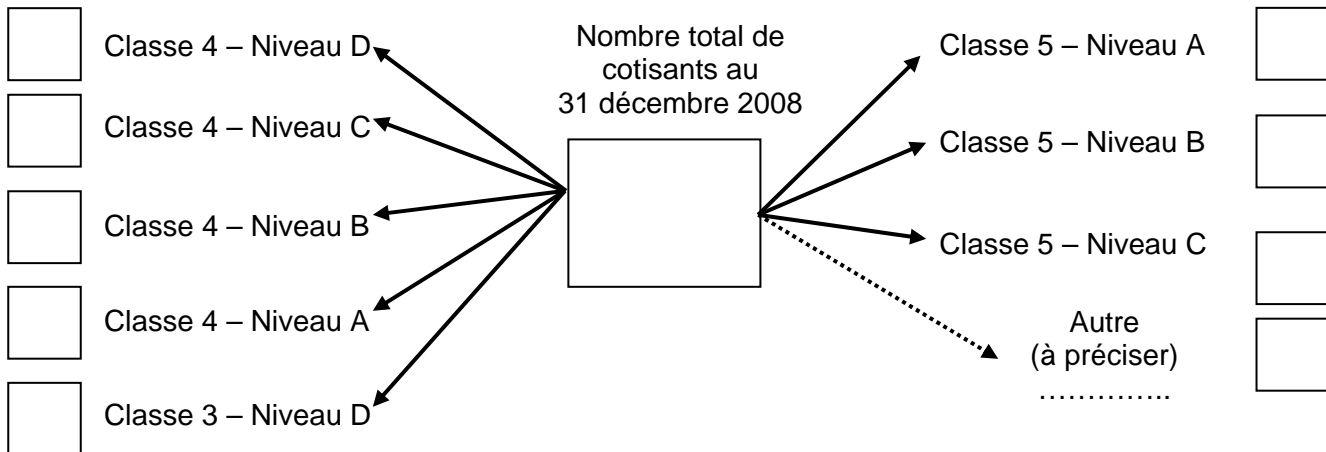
Classe 4 – Niveau D

Classe 4 – Niveau C

Classe 4 – Niveau B

Classe 4 – Niveau A

Classe 3 – Niveau D

Nombre total de cotisants au 31 décembre 2008

Classe 5 – Niveau A

Classe 5 – Niveau B

Classe 5 – Niveau C

Autre
(à préciser)
…………..